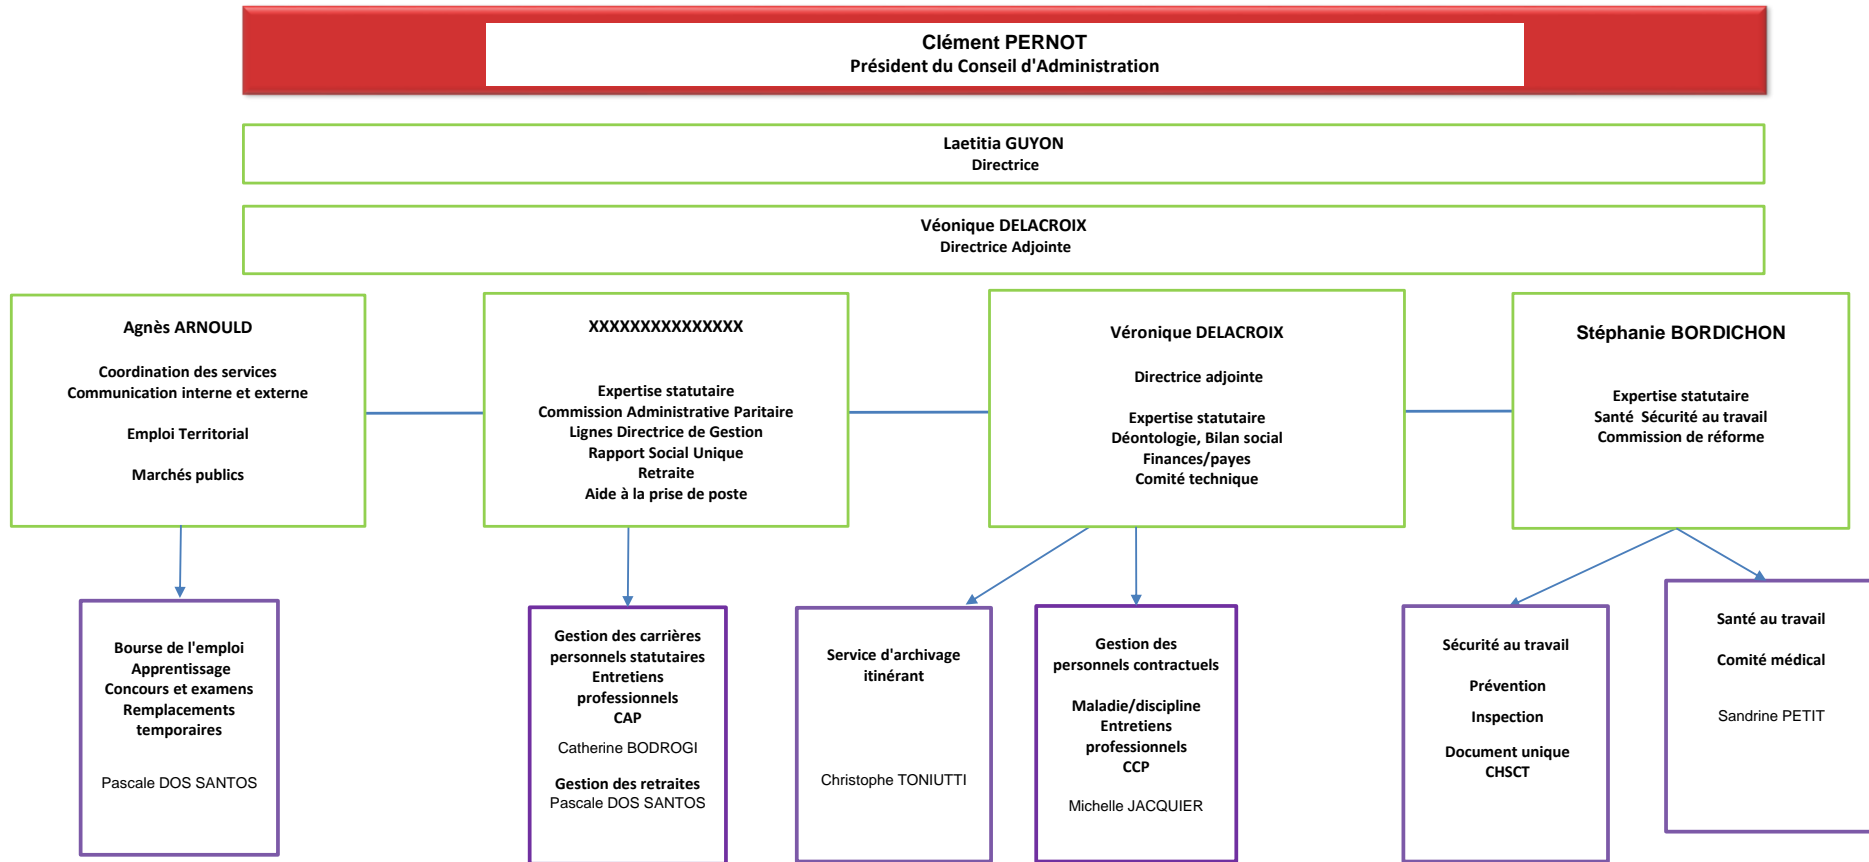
Clément PERNOT
Président du Conseil d'Administration

Laetitia GUYON
Directrice

Véonique DELACROIX
Directrice Adjointe

Agnès ARNOULD

Coordination des services
Communication interne et externe

Emploi Territorial

Marchés publics

XXXXXXXXXXXXXXX

Expertise statutaire
Commission Administrative Paritaire
Lignes Directrice de Gestion
Rapport Social Unique
Retraite
Aide à la prise de poste

Véronique DELACROIX

Directrice adjointe

Expertise statutaire
Déontologie, Bilan social
Finances/payes
Comité technique

Stéphanie BORDICHON

Expertise statutaire
Santé Sécurité au travail
Commission de réforme

Bourse de l'emploi
Apprentissage
Concours et examens
Remplacements temporaires

Pascale DOS SANTOS

Gestion des carrières personnels statutaires
Entretiens professionnels
CAP
Catherine BODROGI

Gestion des retraites
Pascale DOS SANTOS

Service d'archivage itinérant

Christophe TONIUTTI

Gestion des personnels contractuels

Maladie/discipline
Entretiens professionnels
CCP

Michelle JACQUIER

Sécurité au travail

Prévention

Inspection

Document unique
CHSCT

Santé au travail

Comité médical

Sandrine PETIT